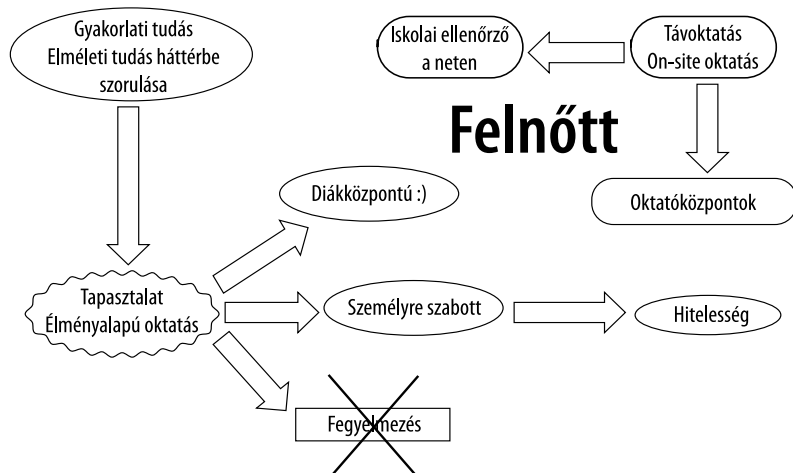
Gyakorlati tudás
Elméleti tudás háttérbe szorulása

Iskolai ellenőrző a neten

Távoktatás
On-site oktatás

Felnőtt

Oktatóközpontok

Diákközpontú :)

Tapasztalat
Élményalapú oktatás

Személyre szabott

Hitelesség

Fegyelmezés